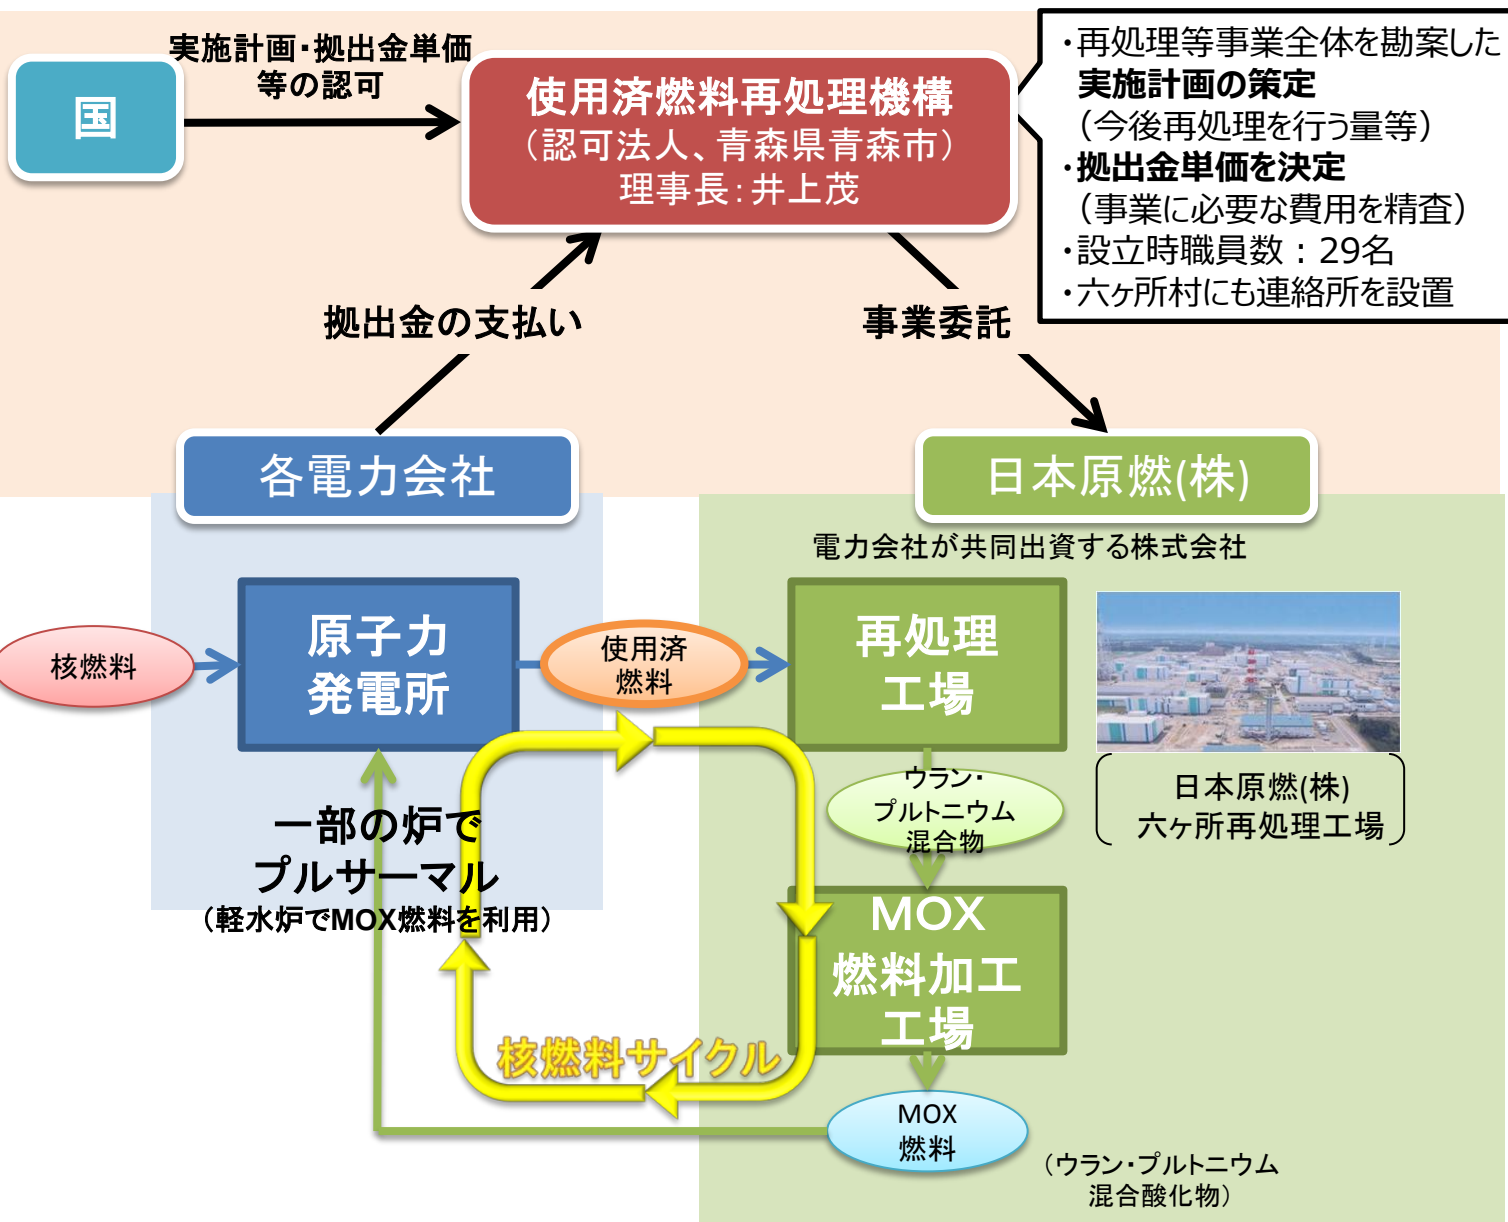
国

実施計画・拠出金単価等の認可

使用済燃料再処理機構
（認可法人、青森県青森市）
理事長：井上茂

・再処理等事業全体を勘案した実施計画の策定
（今後再処理を行う量等）
・拠出金単価を決定
（事業に必要な費用を精査）
・設立時職員数：29名
・六ヶ所村にも連絡所を設置

拠出金の支払い

事業委託

各電力会社

日本原燃(株)

電力会社が共同出資する株式会社

核燃料

原子力発電所

使用済燃料

再処理工場

ウラン・プルトニウム混合物

日本原燃(株)
六ヶ所再処理工場

一部の炉でプルサーマル
（軽水炉でMOX燃料を利用）

MOX燃料加工工場

核燃料サイクル

MOX燃料

（ウラン・プルトニウム混合酸化物）